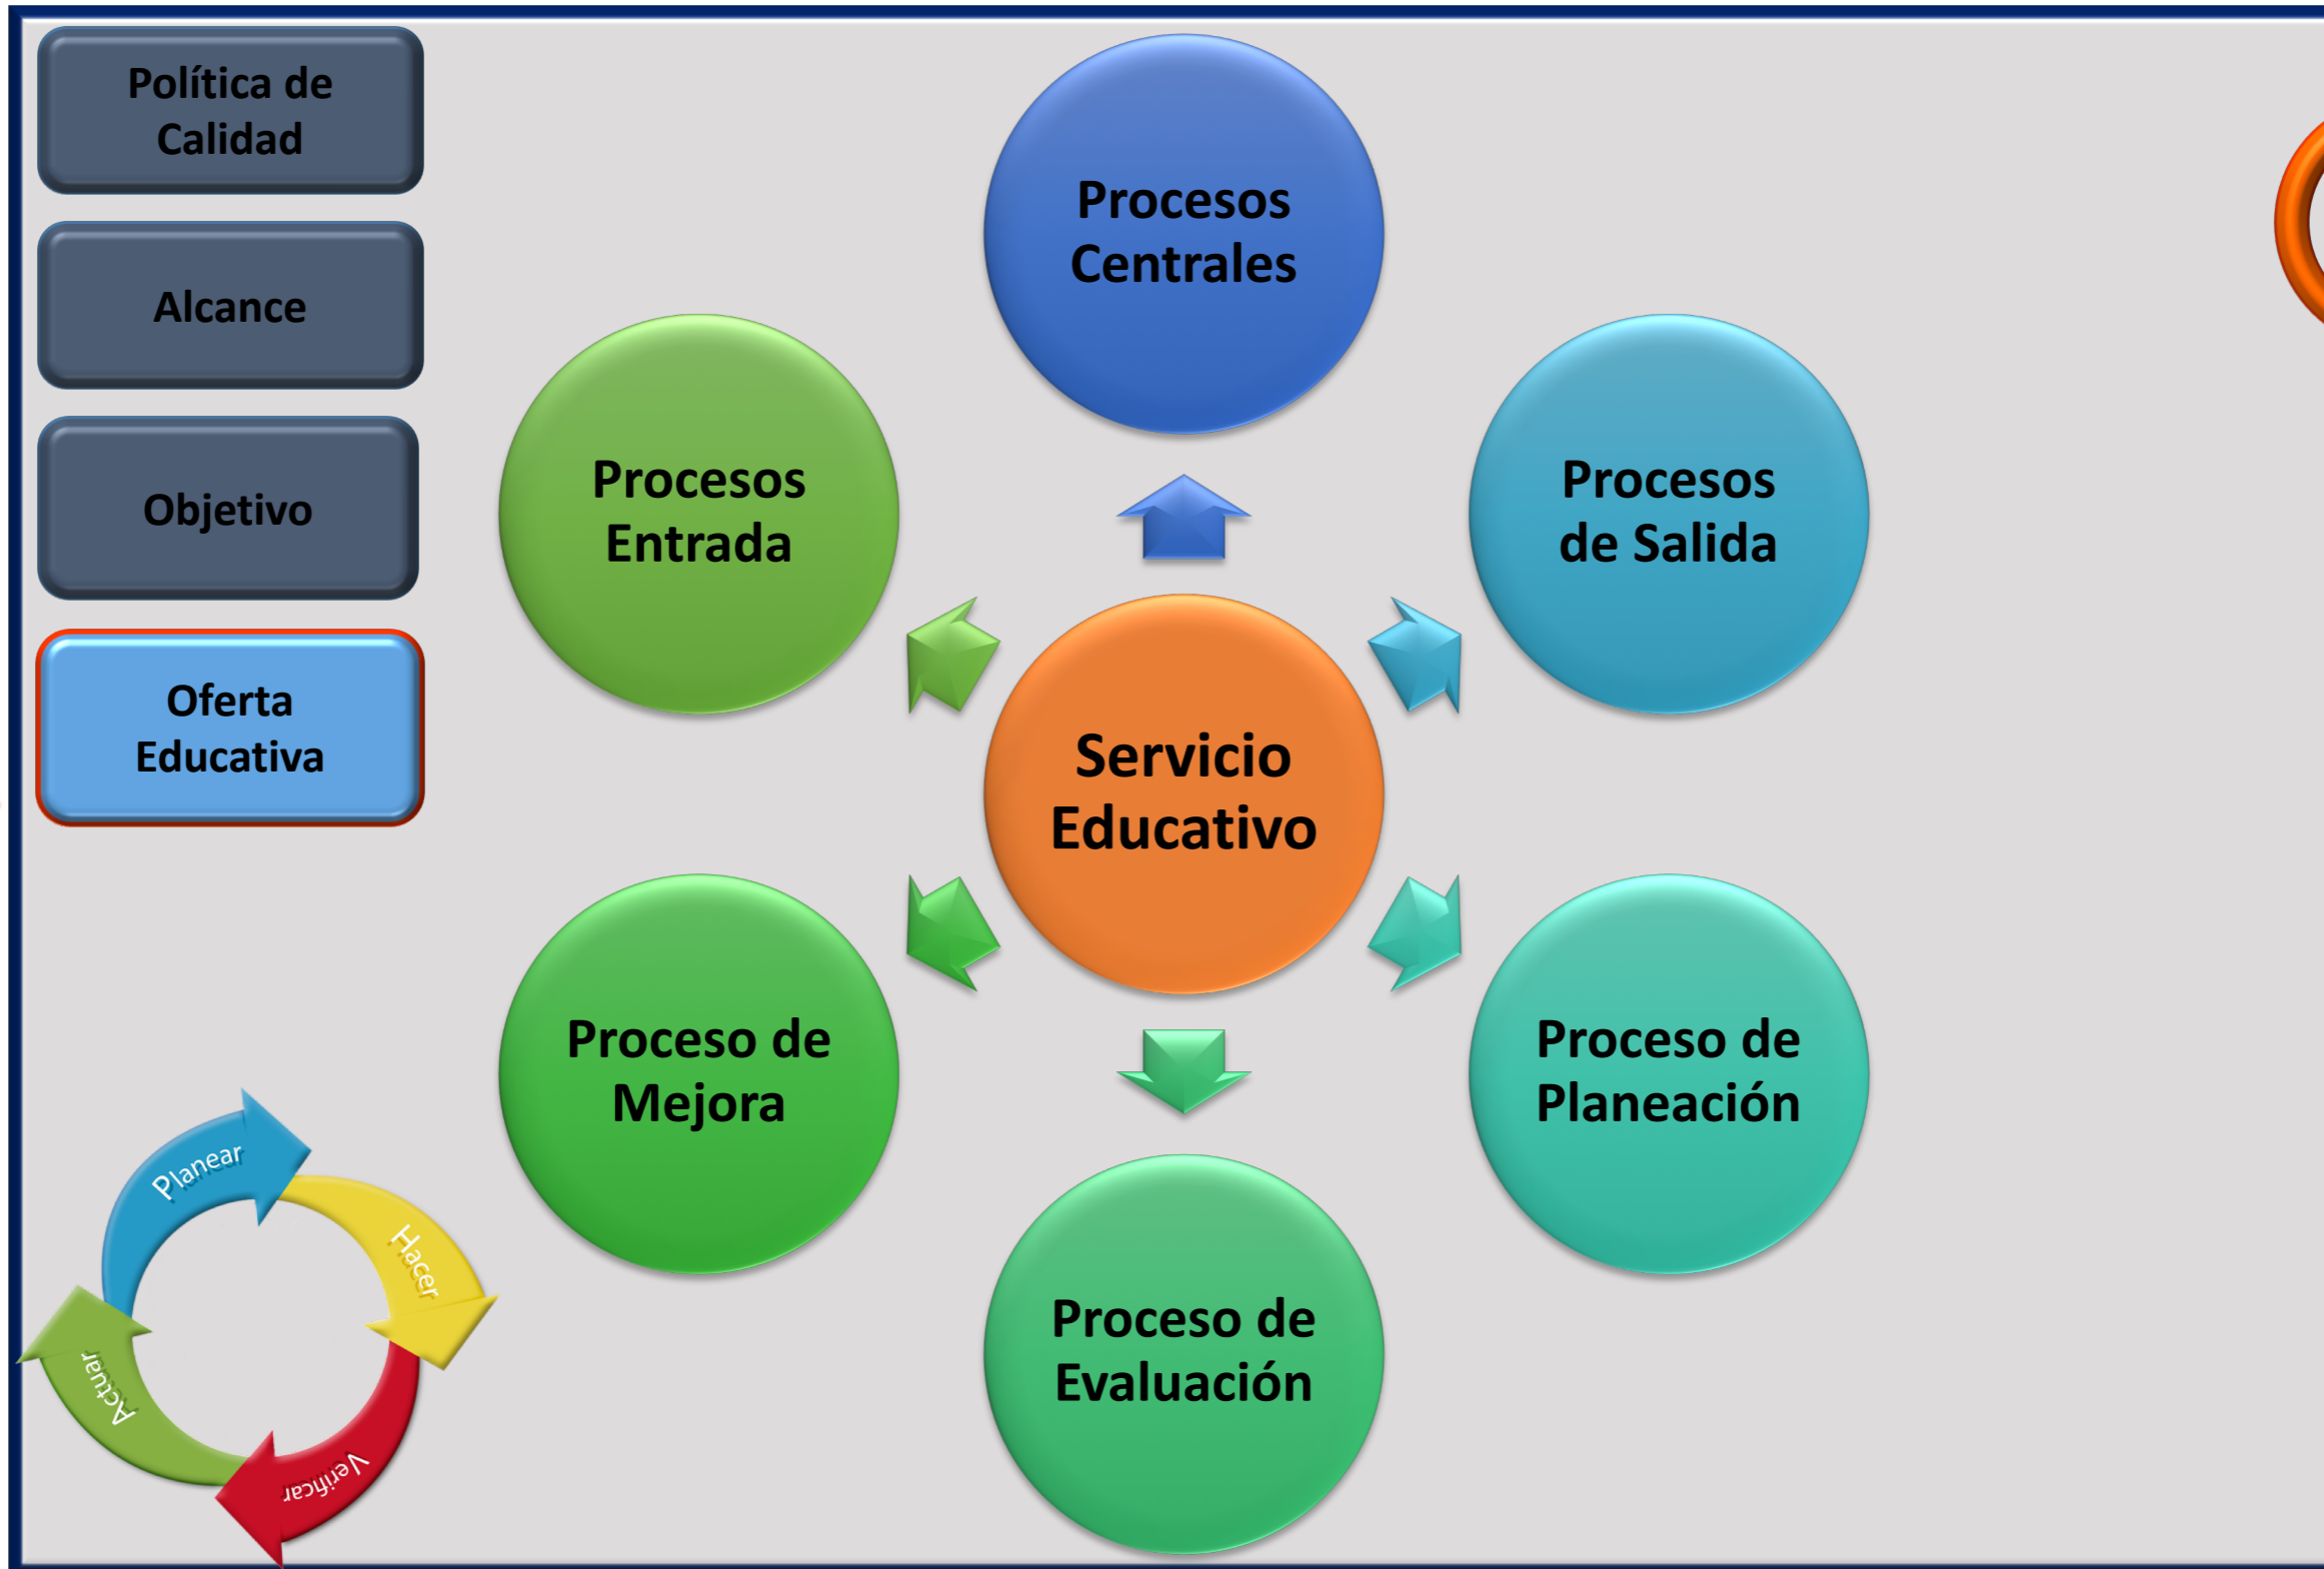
Política de Calidad

Alcance

Objetivo

Oferta Educativa

Procesos Centrales

Procesos Entrada

Procesos de Salida

Servicio Educativo

Proceso de Mejora

Proceso de Planeación

Proceso de Evaluación

Planear

Hacer

Verificar

Actuar